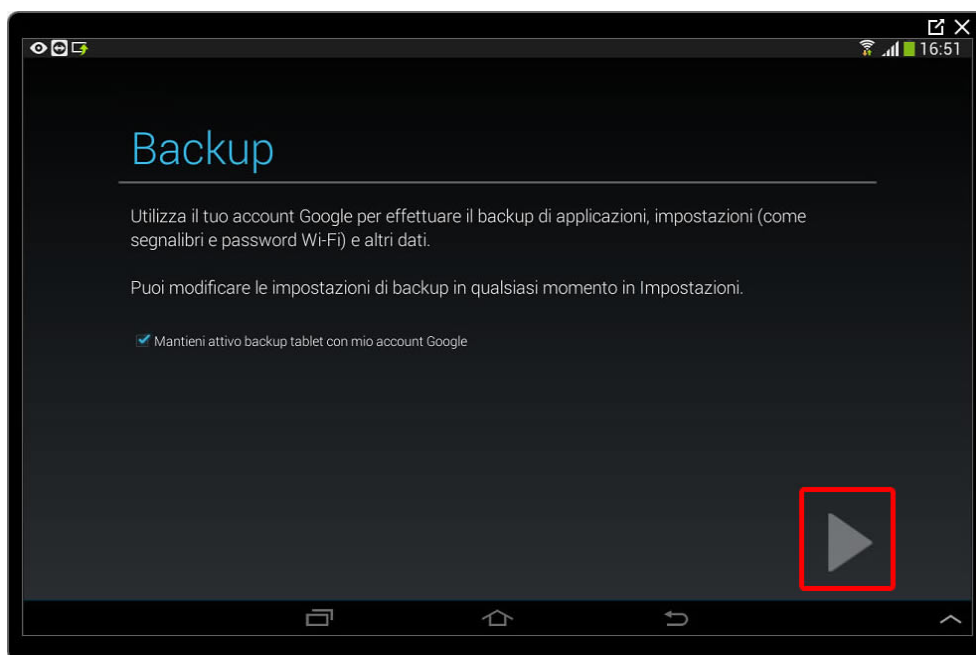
16:51

Backup

Utilizza il tuo account Google per effettuare il backup di applicazioni, impostazioni (come segnalibri e password Wi-Fi) e altri dati.

Puoi modificare le impostazioni di backup in qualsiasi momento in Impostazioni.

Mantieni attivo backup tablet con mio account Google